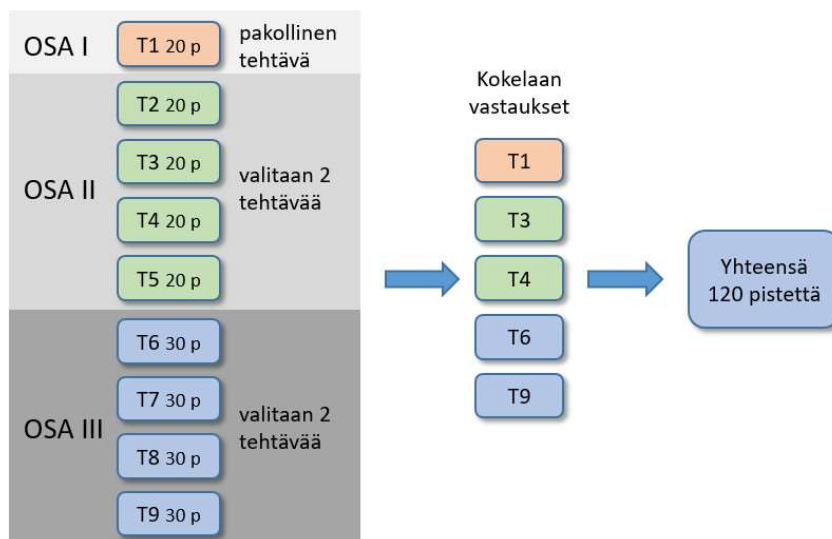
OSA I
T1 20 p
pakollinen tehtävä

OSA II
T2 20 p
T3 20 p
T4 20 p
T5 20 p
valitaan 2 tehtävää

OSA III
T6 30 p
T7 30 p
T8 30 p
T9 30 p
valitaan 2 tehtävää

Kokelaan vastaukset
T1
T3
T4
T6
T9

Yhteensä 120 pistettä